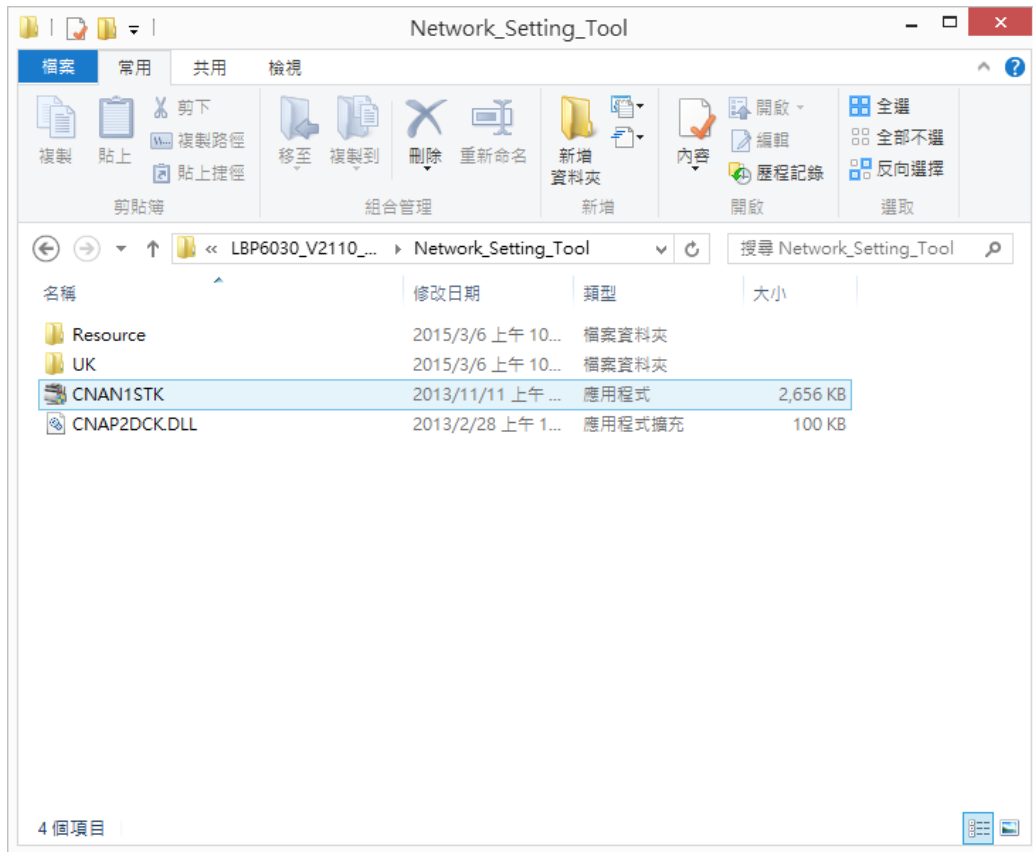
Network_Setting_Tool

檔案 常用 共用 檢視

複製 貼上 剪下 複製路徑 貼上捷徑
剪貼簿

移至 複製到 刪除 重新命名
組合管理

新增資料夾
新增

內容 開啟 編輯 歷程記錄
開啟

全選 全部不選 反向選擇
選取

« LBP6030_V2110_... ▸ Network_Setting_Tool

搜尋 Network_Setting_Tool

| 名稱 | 修改日期 | 類型 | 大小 |
|---|---|---|---|
| Resource | 2015/3/6 上午 10... | 檔案資料夾 | |
| UK | 2015/3/6 上午 10... | 檔案資料夾 | |
| CNAN1STK | 2013/11/11 上午 ... | 應用程式 | 2,656 KB |
| CNAP2DCK.DLL | 2013/2/28 上午 1... | 應用程式擴充 | 100 KB |

4 個項目